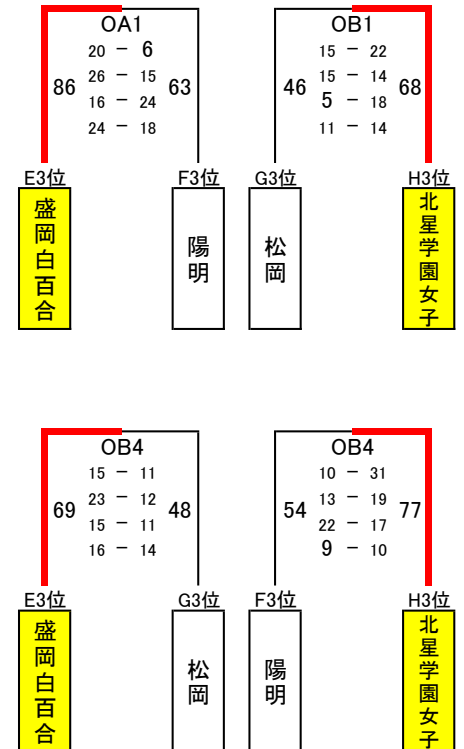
OA1
86
20 − 6
26 − 15
16 − 24
24 − 18
63
E3位
盛岡白百合
F3位
陽明

OB1
46
15 − 22
15 − 14
5 − 18
11 − 14
68
G3位
松岡
H3位
北星学園女子

OB4
69
15 − 11
23 − 12
15 − 11
16 − 14
48
E3位
盛岡白百合
G3位
松岡

OB4
54
10 − 31
13 − 19
22 − 17
9 − 10
77
F3位
陽明
H3位
北星学園女子